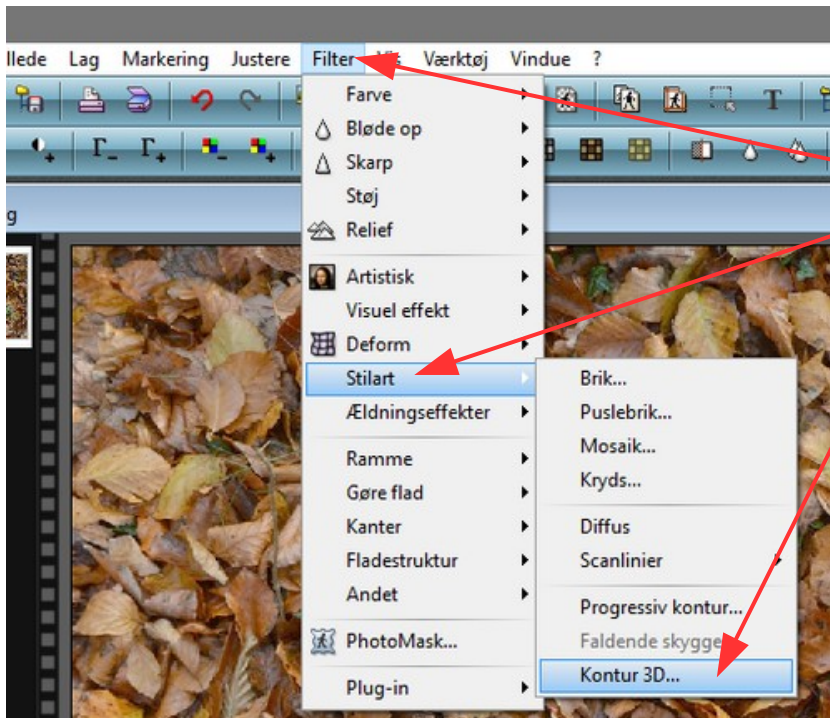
llede Lag Markering Justere Filter Vis Værktøj Vindue ?

g

Farve
Bløde op
Skarp
Støj
Relief
Artistisk
Visuel effekt
Deform
Stilart
Ældningseffekter
Ramme
Gøre flad
Kanter
Fladestruktur
Andet
PhotoMask...
Plug-in

Brik...
Puslebrik...
Mosaik...
Kryds...
Diffus
Scanlinier
Progressiv kontur...
Faldende skygge
Kontur 3D...